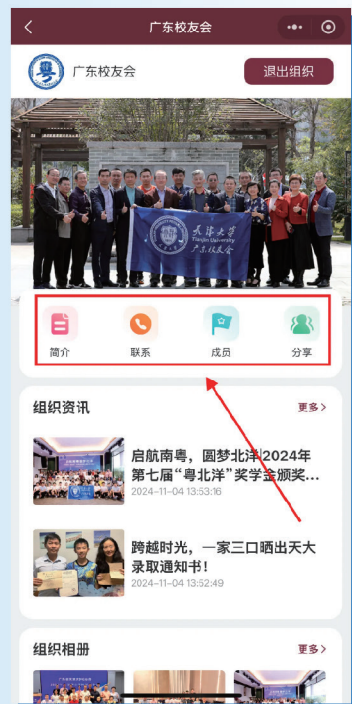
广东校友会

粤

广东校友会

退出组织

天津大学
Tianjin University
广东校友会

简介

联系

成员

分享

组织资讯

更多 >

启航南粤，圆梦北洋2024年第七届"粤北洋"奖学金颁奖...

2024-11-04 13:53:16

跨越时光，一家三口晒出天大录取通知书！

2024-11-04 13:52:49

组织相册

更多 >